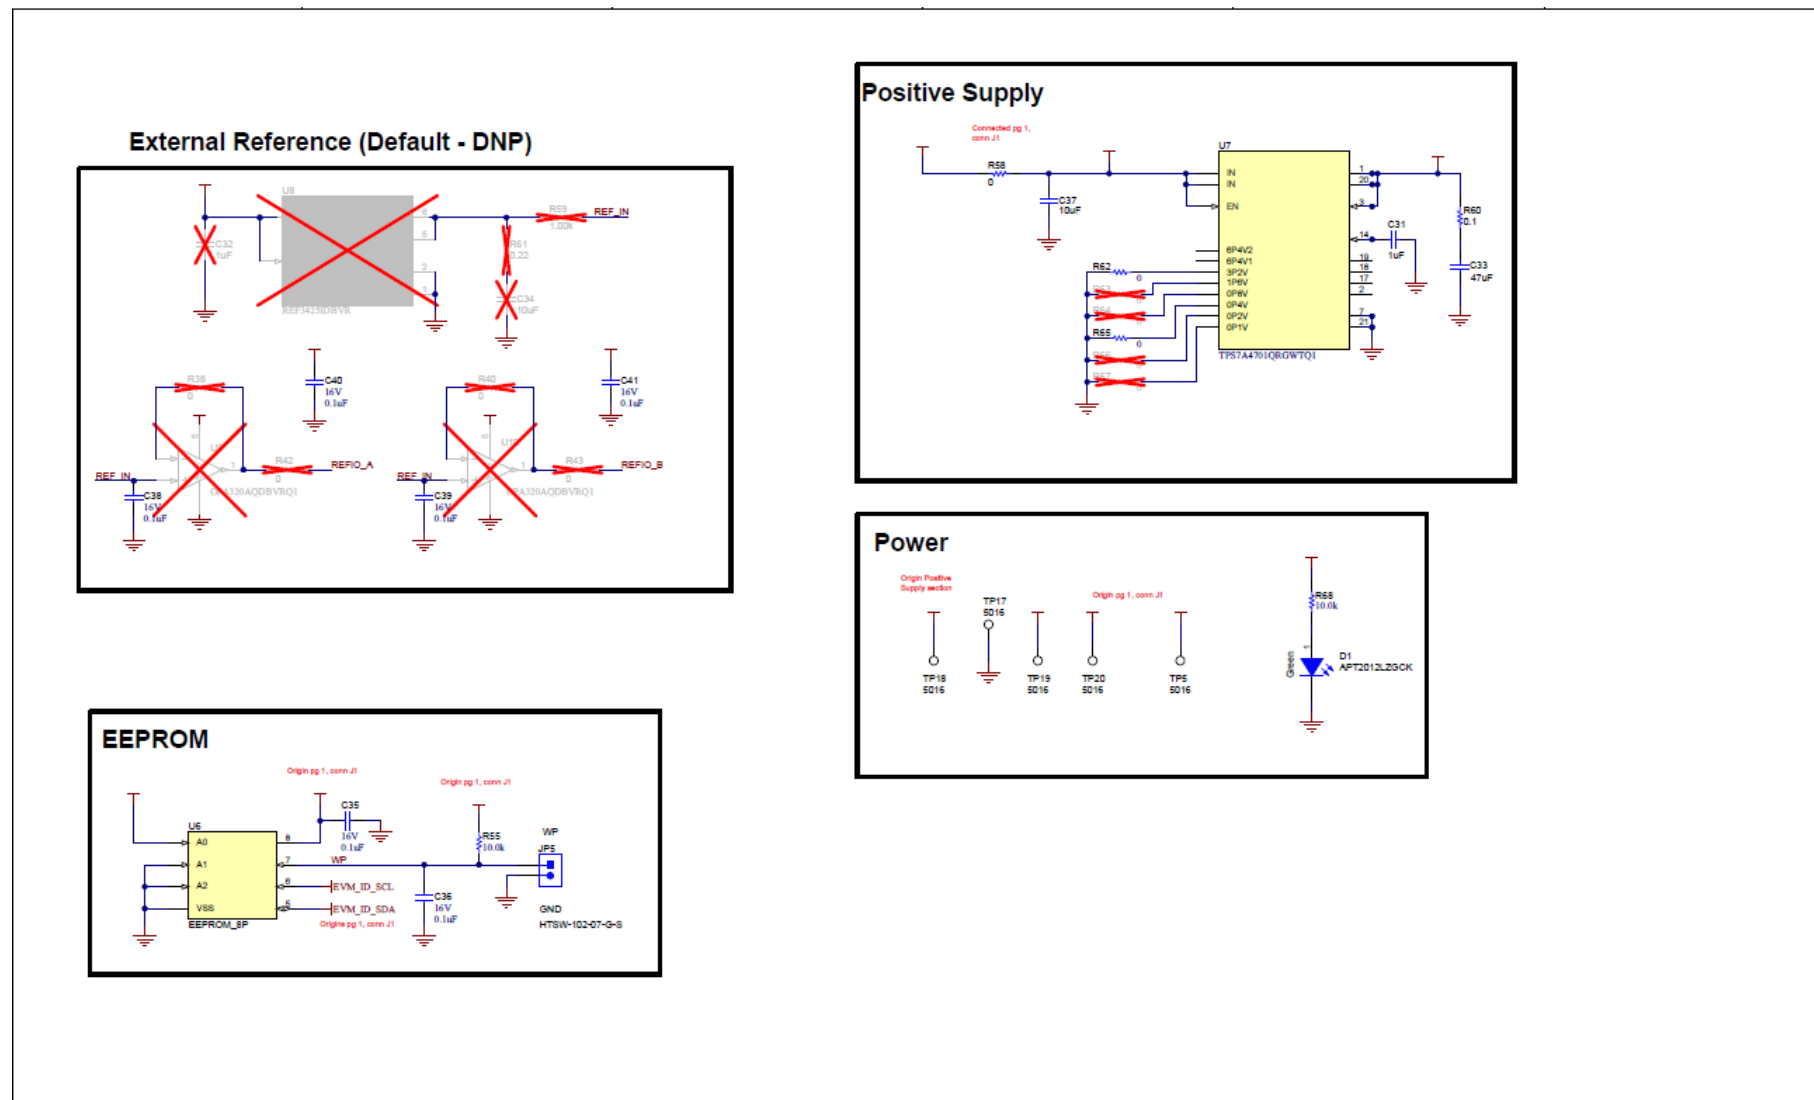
External Reference (Default - DNP)

U8
C32
1uF
REF3425IDBVR
R59
1.00k
REF_IN
R61
0.22
C34
10uF
R38
0
C40
16V
0.1uF
R40
0
C41
16V
0.1uF
REF_IN
R42
0
REFIO_A
C38
16V
0.1uF
OPA320AQDBVRQ1
REF_IN
R43
0
REFIO_B
C39
16V
0.1uF
OPA320AQDBVRQ1

Positive Supply

Connected pg 1, conn J1
R58
0
C37
10uF
U7
IN
IN
EN
6P4V2
6P4V1
3P2V
1P6V
0P8V
0P4V
0P2V
0P1V
TPS7A4701QRGWTQ1
R62
0
R65
0
C31
1uF
R60
0.1
C33
47uF

Power

Origin Positive Supply section
TP17
5016
Origin pg 1, conn J1
R68
10.0k
TP18
5016
TP19
5016
TP20
5016
TP5
5016
D1
APT2012LZGCK
Green

EEPROM

Origin pg 1, conn J1
Origin pg 1, conn J1
C35
16V
0.1uF
U6
A0
A1
A2
VSS
EEPROM_8P
WP
R55
10.0k
WP
JP5
EVM_ID_SCL
EVM_ID_SDA
Origins pg 1, conn J1
C36
16V
0.1uF
GND
HTSW-102-07-G-S